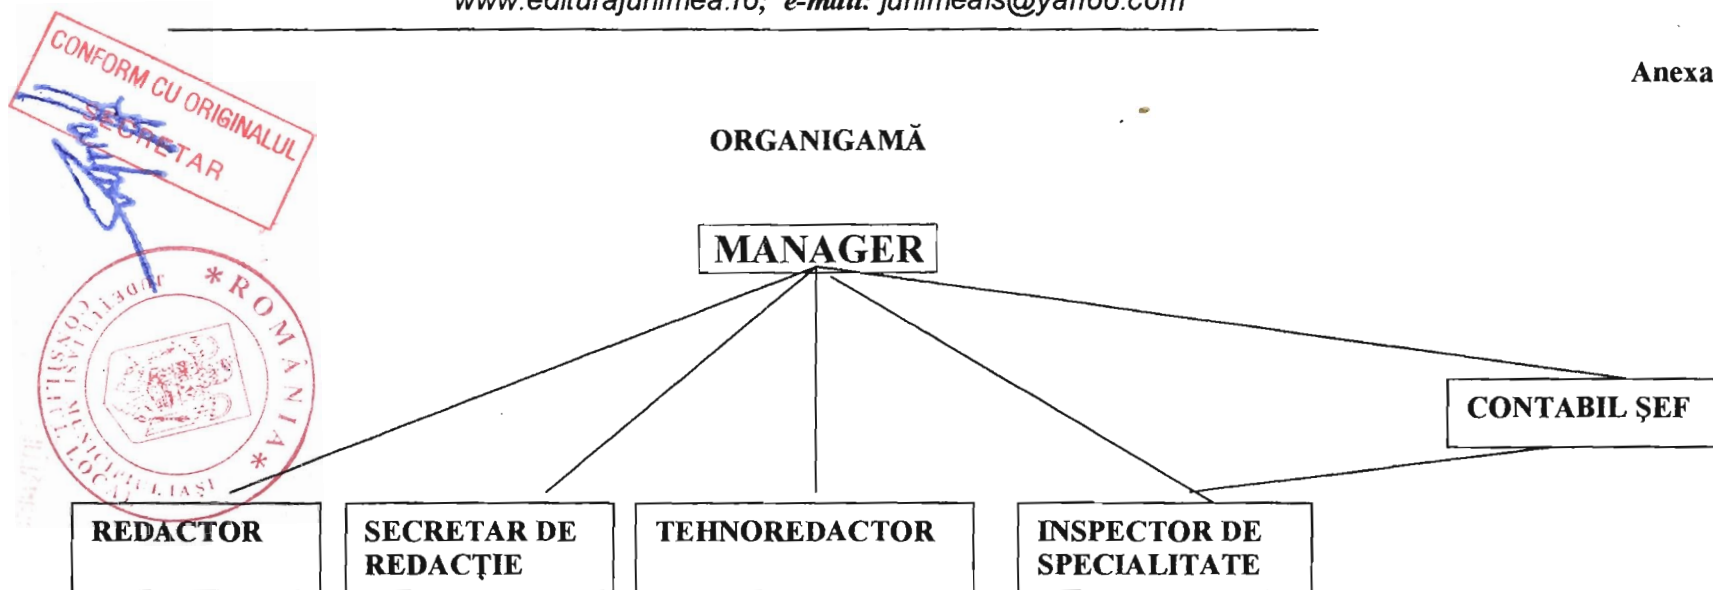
www.editurajunimea.ro; e-mail: junimeais@yahoo.com

CONFORM CU ORIGINALUL
SECRETAR

Anexa

ORGANIGAMĂ

MANAGER

* ROMÂNIA * CONSILIUL MUNICIPIUL IAȘI LOCAL

CONTABIL ȘEF

REDACTOR

SECRETAR DE REDACȚIE

TEHNOREDACTOR

INSPECTOR DE SPECIALITATE